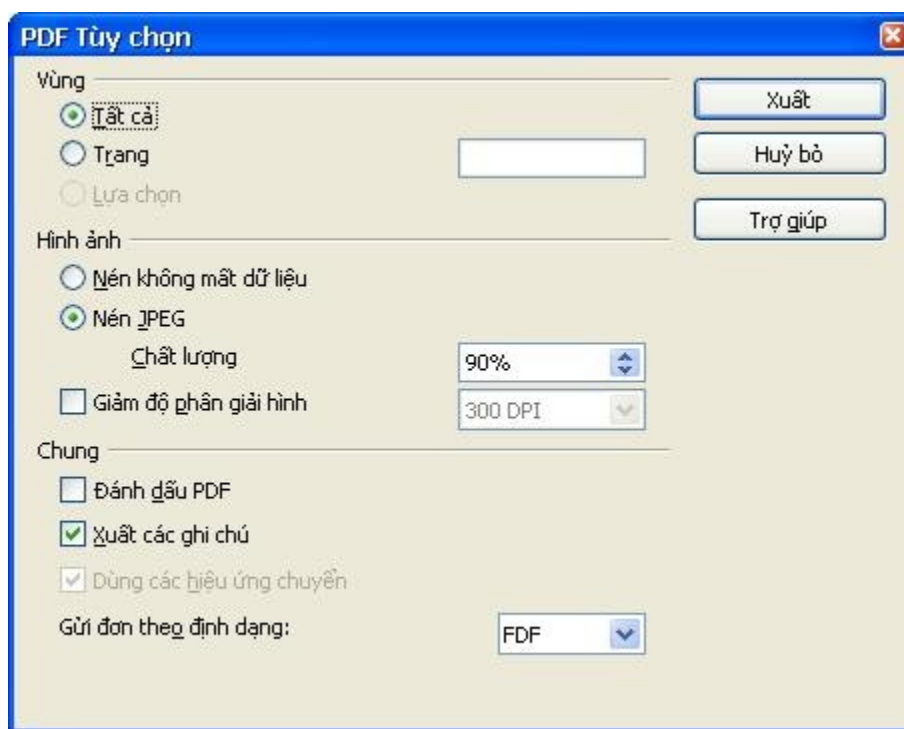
PDF Tùy chọn

Vùng

Tất cả

Trang

Lựa chọn

Hình ảnh

Nén không mất dữ liệu

Nén JPEG

Chất lượng

90%

Giảm độ phân giải hình

300 DPI

Chung

Đánh dấu PDF

Xuất các ghi chú

Dùng các hiệu ứng chuyển

Gửi đơn theo định dạng:

FDF

Xuất

Huỷ bỏ

Trợ giúp